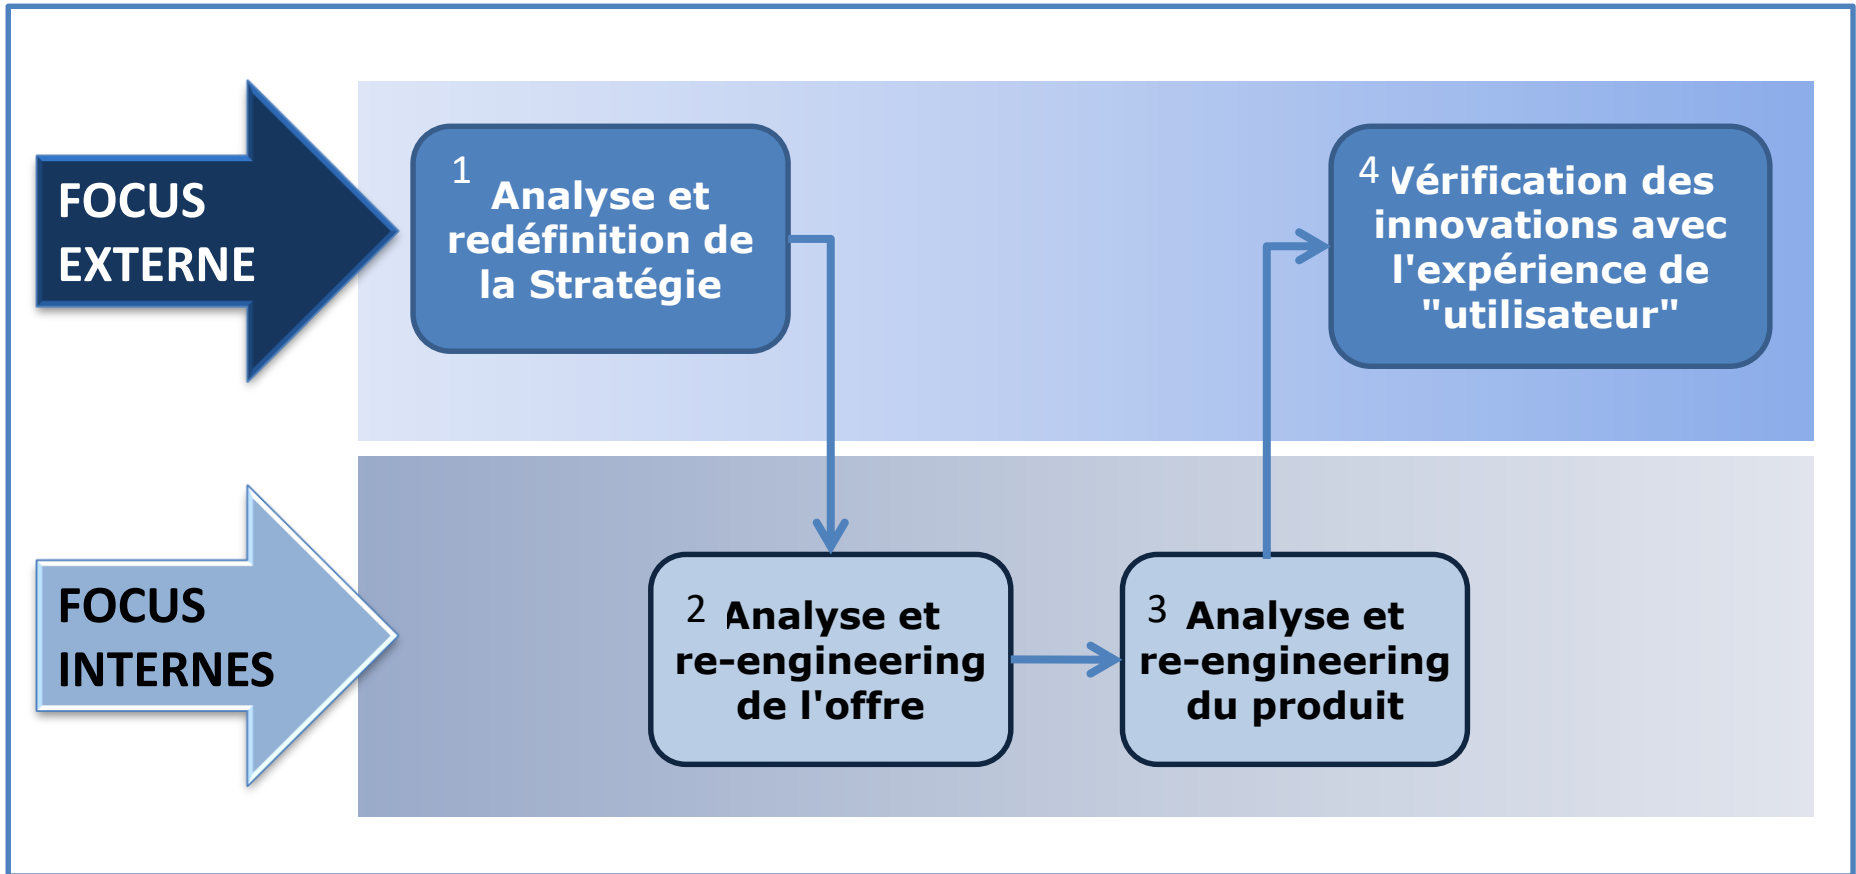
FOCUS EXTERNE

1 Analyse et redéfinition de la Stratégie

4 Vérification des innovations avec l'expérience de "utilisateur"

FOCUS INTERNES

2 Analyse et re-engineering de l'offre

3 Analyse et re-engineering du produit